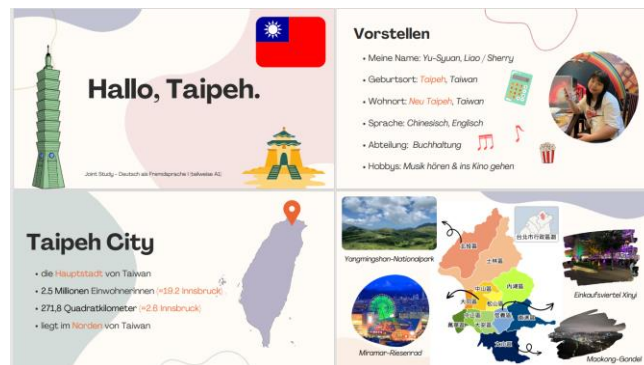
Hallo, Taipeh.

Joint Study - Deutsch als Fremdsprache I teilweise A1

Vorstellen

• Meine Name: Yu-Syuan, Liao / Sherry
• Geburtsort: Taipeh, Taiwan
• Wohnort: Neu Taipeh, Taiwan
• Sprache: Chinesisch, Englisch
• Abteilung: Buchhaltung
• Hobbys: Musik hören & ins Kino gehen

Taipeh City

• die Hauptstadt von Taiwan
• 2.5 Millionen Einwohner:innen (≈19.2 Innsbruck)
• 271,8 Quadratkilometer (≈2.8 Innsbruck)
• liegt im Norden von Taiwan

Yangmingshan-Nationalpark

Miramar-Riesenrad

台北市行政區圖

北投區
士林區
內湖區
中山區
松山區
大同區
萬華區
中正區
大安區
信義區
南港區
文山區

Einkaufsviertel Xinyi

Maokong-Gondel